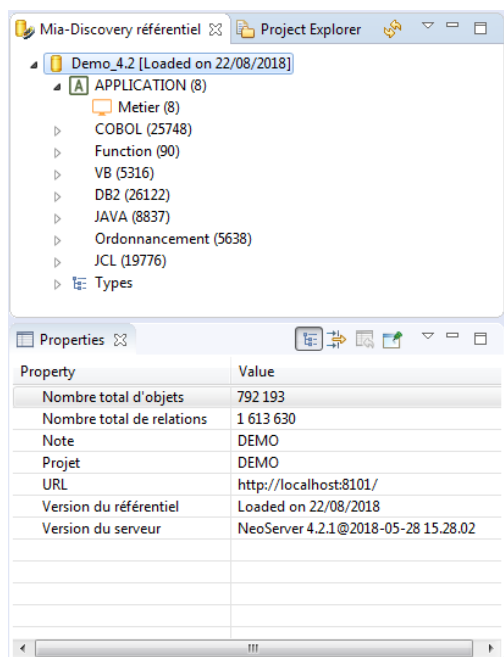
Mia-Discovery référentiel ☒ Project Explorer

Demo_4.2 [Loaded on 22/08/2018]
A APPLICATION (8)
Metier (8)
COBOL (25748)
Function (90)
VB (5316)
DB2 (26122)
JAVA (8837)
Ordonnancement (5638)
JCL (19776)
Types

Properties ☒

| Property | Value |
|---|---|
| Nombre total d'objets | 792 193 |
| Nombre total de relations | 1 613 630 |
| Note | DEMO |
| Projet | DEMO |
| URL | http://localhost:8101/ |
| Version du référentiel | Loaded on 22/08/2018 |
| Version du serveur | NeoServer 4.2.1@2018-05-28 15.28.02 |